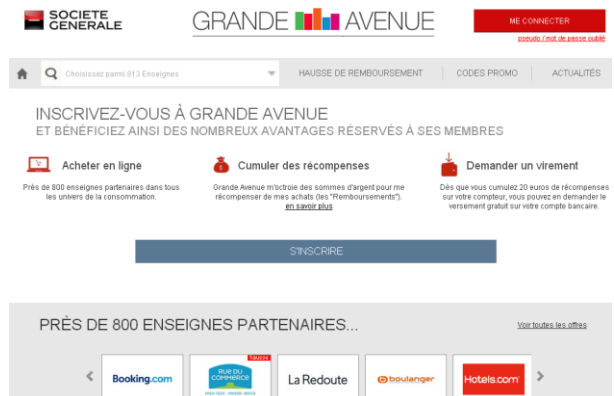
SOCIETE GENERALE

GRANDE AVENUE

ME CONNECTER

pseudo / mot de passe oublié

Choisissez parmi 813 Enseignes

HAUSSE DE REMBOURSEMENT

CODES PROMO

ACTUALITÉS

INSCRIVEZ-VOUS À GRANDE AVENUE
ET BÉNÉFICIEZ AINSI DES NOMBREUX AVANTAGES RÉSERVÉS À SES MEMBRES

Acheter en ligne

Près de 800 enseignes partenaires dans tous les univers de la consommation.

Cumuler des récompenses

Grande Avenue m'octroie des sommes d'argent pour me récompenser de mes achats (les "Remboursements"). en savoir plus

Demander un virement

Dès que vous cumulez 20 euros de récompenses sur votre compteur, vous pouvez en demander le versement gratuit sur votre compte bancaire.

S'INSCRIRE

PRÈS DE 800 ENSEIGNES PARTENAIRES...

Voir toutes les offres

Booking.com

RUE DU COMMERCE

La Redoute

boulanger

Hotels.com